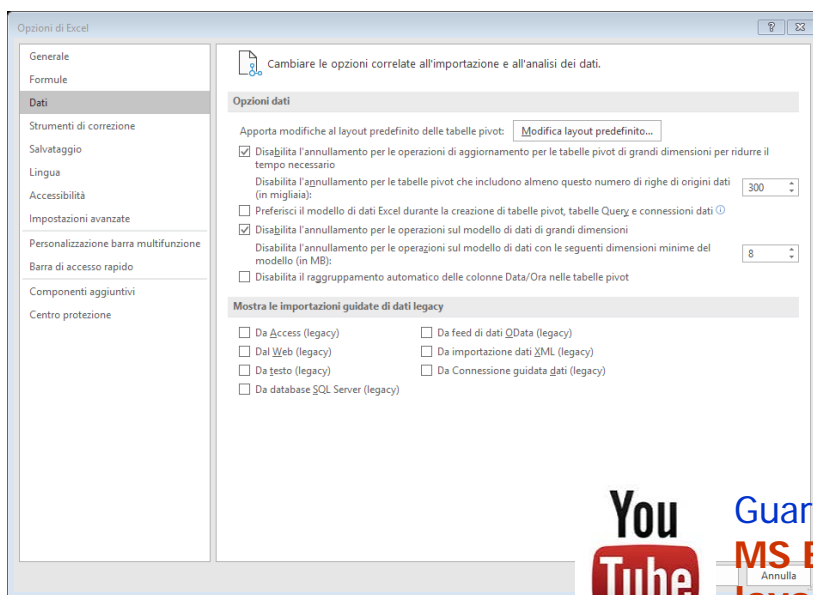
Opzioni di Excel

?

Generale
Formule
Dati
Strumenti di correzione
Salvataggio
Lingua
Accessibilità
Impostazioni avanzate
Personalizzazione barra multifunzione
Barra di accesso rapido
Componenti aggiuntivi
Centro protezione

Cambiare le opzioni correlate all'importazione e all'analisi dei dati.

Opzioni dati

Apporta modifiche al layout predefinito delle tabelle pivot: Modifica layout predefinito...

Disabilita l'annullamento per le operazioni di aggiornamento per le tabelle pivot di grandi dimensioni per ridurre il tempo necessario

Disabilita l'annullamento per le tabelle pivot che includono almeno questo numero di righe di origini dati (in migliaia): 300

Preferisci il modello di dati Excel durante la creazione di tabelle pivot, tabelle Query e connessioni dati

Disabilita l'annullamento per le operazioni sul modello di dati di grandi dimensioni

Disabilita l'annullamento per le operazioni sul modello di dati con le seguenti dimensioni minime del modello (in MB): 8

Disabilita il raggruppamento automatico delle colonne Data/Ora nelle tabelle pivot

Mostra le importazioni guidate di dati legacy

Da Access (legacy)
Dal Web (legacy)
Da testo (legacy)
Da database SQL Server (legacy)
Da feed di dati OData (legacy)
Da importazione dati XML (legacy)
Da Connessione guidata dati (legacy)

You Tube

Guar
MS E
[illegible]

Annulla